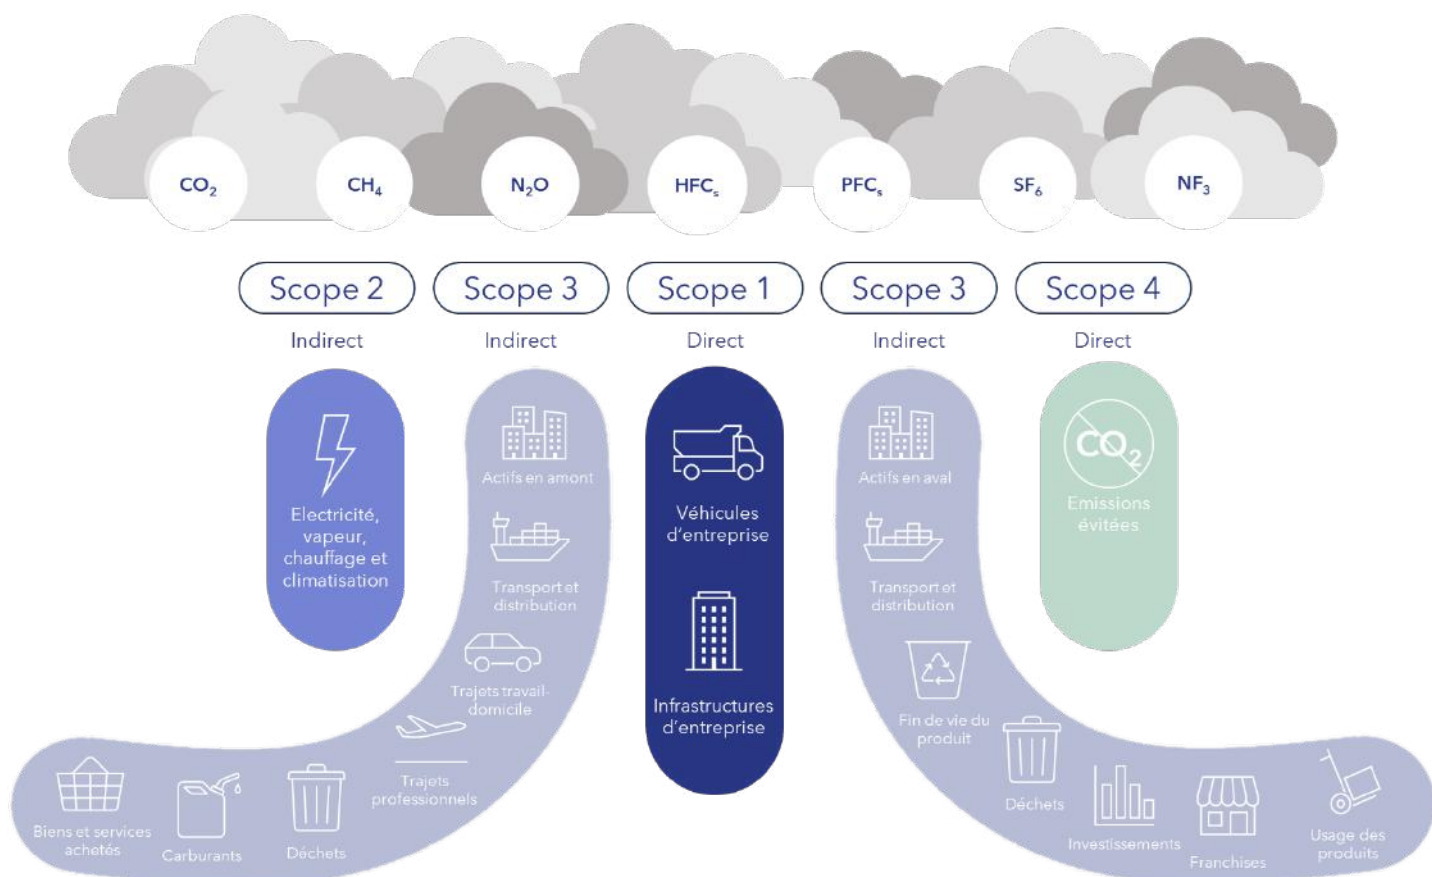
$CO_2$ $CH_4$ $N_2O$ $HFC_s$ $PFC_s$ $SF_6$ $NF_3$

Scope 2
Indirect

Scope 3
Indirect

Scope 1
Direct

Scope 3
Indirect

Scope 4
Direct

Electricité, vapeur, chauffage et climatisation

Actifs en amont

Transport et distribution

Trajets travail-domicile

Trajets professionnels

Biens et services achetés

Carburants

Déchets

Véhicules d'entreprise

Infrastructures d'entreprise

Actifs en aval

Transport et distribution

Fin de vie du produit

Déchets

Investissements

Franchises

Usage des produits

$CO_2$
Emissions évitées